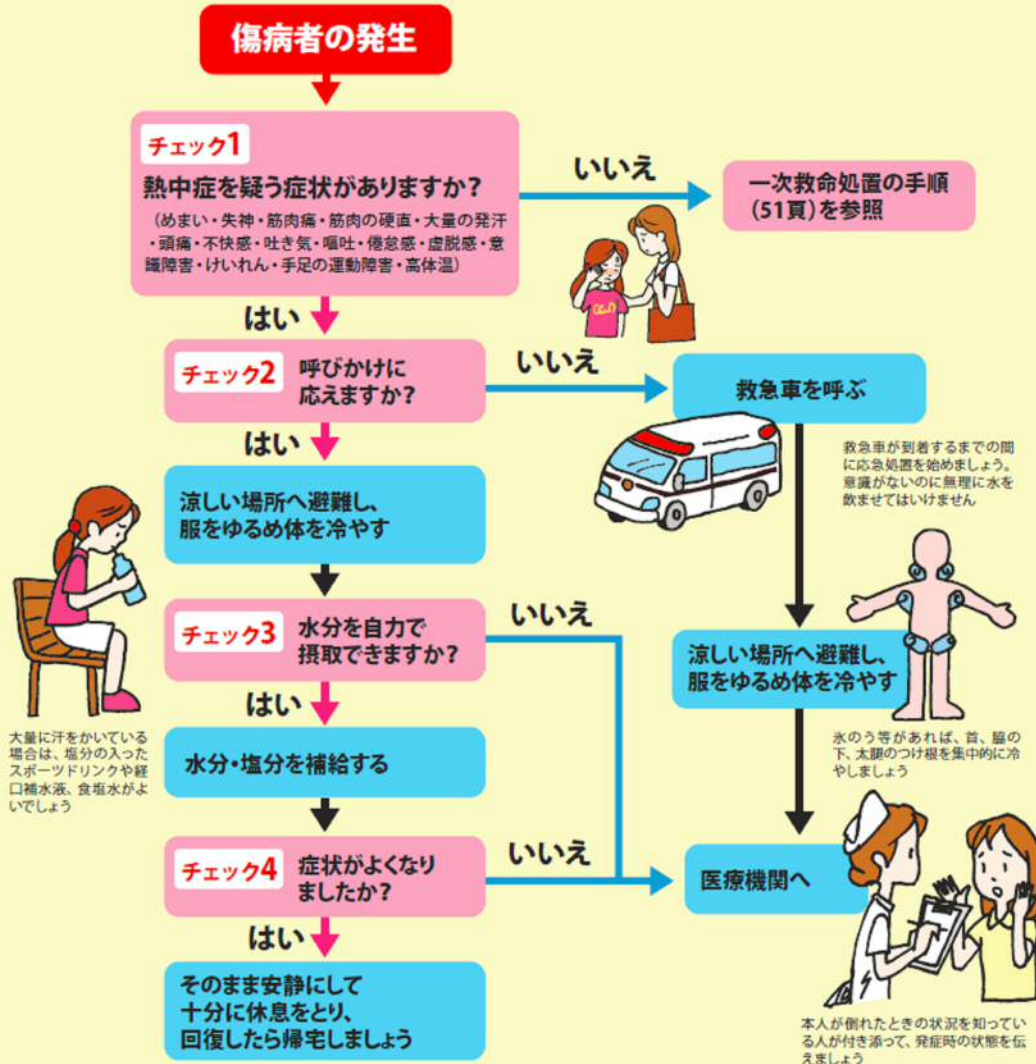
傷病者の発生

チェック1
熱中症を疑う症状がありますか？
（めまい・失神・筋肉痛・筋肉の硬直・大量の発汗・頭痛・不快感・吐き気・嘔吐・倦怠感・虚脱感・意識障害・けいれん・手足の運動障害・高体温）

いいえ

一次救命処置の手順（51頁）を参照

はい

チェック2 呼びかけに応えますか？

いいえ

救急車を呼ぶ

救急車が到着するまでの間に応急処置を始めましょう。意識がないのに無理に水を飲ませてはいけません

はい

涼しい場所へ避難し、服をゆるめ体を冷やす

チェック3 水分を自力で摂取できますか？

いいえ

涼しい場所へ避難し、服をゆるめ体を冷やす

氷のう等があれば、首、脇の下、太腿のつけ根を集中的に冷やしましょう

大量に汗をかいている場合は、塩分の入ったスポーツドリンクや経口補水液、食塩水がよいでしょう

はい

水分・塩分を補給する

チェック4 症状がよくなりましたか？

いいえ

医療機関へ

はい

そのまま安静にして十分に休息をとり、回復したら帰宅しましょう

本人が倒れたときの状況を知っている人が付き添って、発症時の状態を伝えましょう